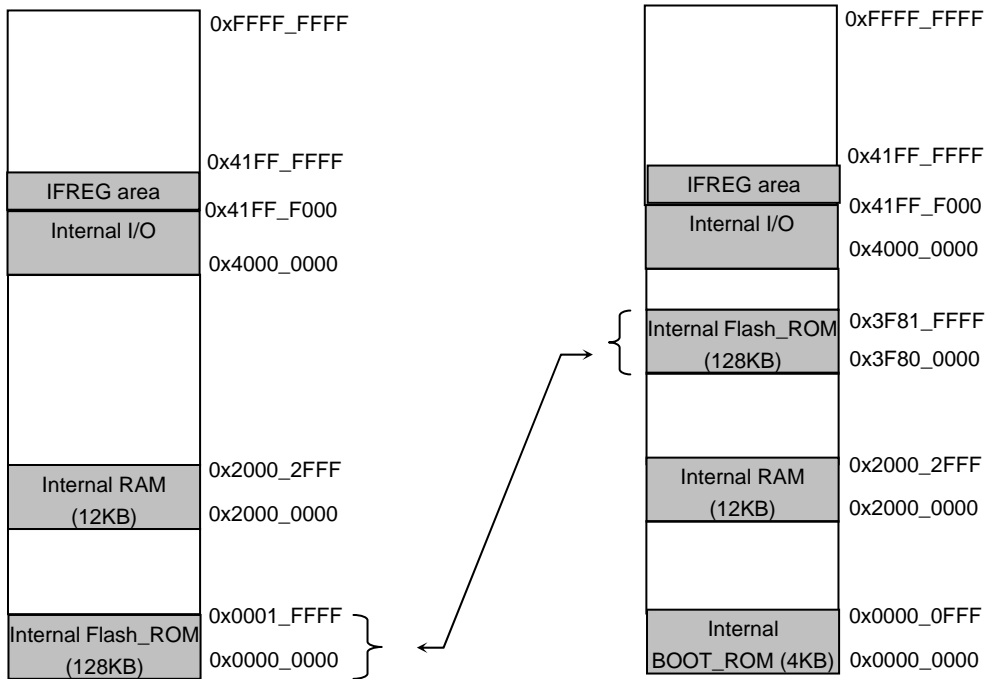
0xFFFF_FFFF

0x41FF_FFFF

IFREG area

0x41FF_F000

Internal I/O

0x4000_0000

Internal RAM (12KB)

0x2000_2FFF

0x2000_0000

Internal Flash_ROM (128KB)

0x0001_FFFF

0x0000_0000

0xFFFF_FFFF

0x41FF_FFFF

IFREG area

0x41FF_F000

Internal I/O

0x4000_0000

Internal Flash_ROM (128KB)

0x3F81_FFFF

0x3F80_0000

Internal RAM (12KB)

0x2000_2FFF

0x2000_0000

Internal BOOT_ROM (4KB)

0x0000_0FFF

0x0000_0000